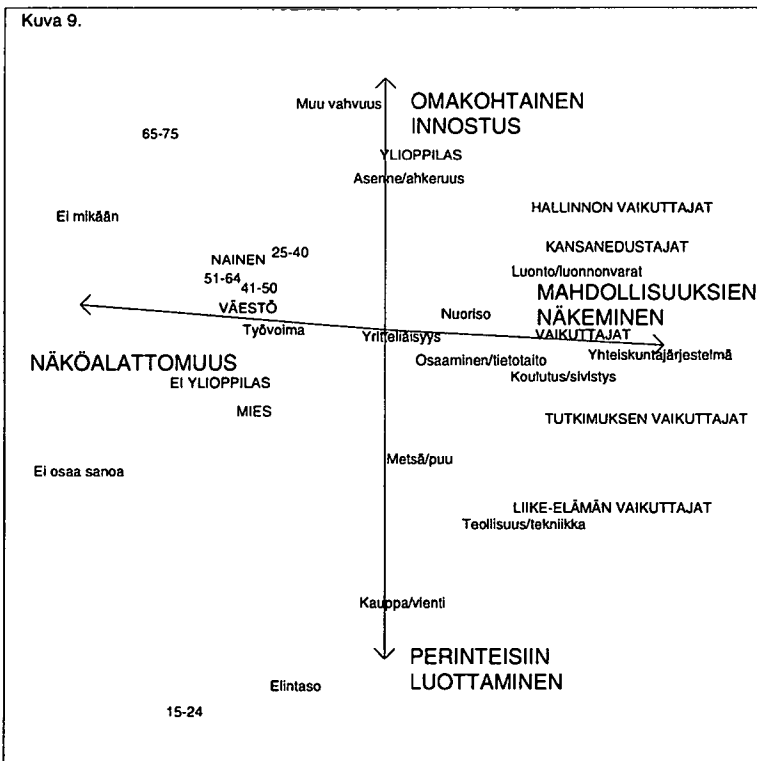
Kuva 9.

Muu vahvuus

OMAKOHTAINEN INNOSTUS

65-75

YLIOPPILAS

Asenne/ahkeruus

Ei mikään

HALLINNON VAIKUTTAJAT

KANSANEDUSTAJAT

NAINEN 25-40

51-64 41-50

Luonto/luonnonvarat

VÄESTÖ

MAHDOLLISUUKSIEN NÄKEMINEN

Nuoriso

Työvoima

Yritteliäisyys

VAIKUTTAJAT

NÄKÖALATTOMUUS

Osaaminen/tietotaito

Yhteiskuntajärjestelmä

Ei YLIOPPILAS

Koulutus/sivistys

MIES

TUTKIMUKSEN VAIKUTTAJAT

Ei osaa sanoa

Metsä/puu

LIIKE-ELÄMÄN VAIKUTTAJAT

Teollisuus/tekniikka

Kauppa/vienti

PERINTEISIIN LUOTTAMINEN

Elintaso

15-24